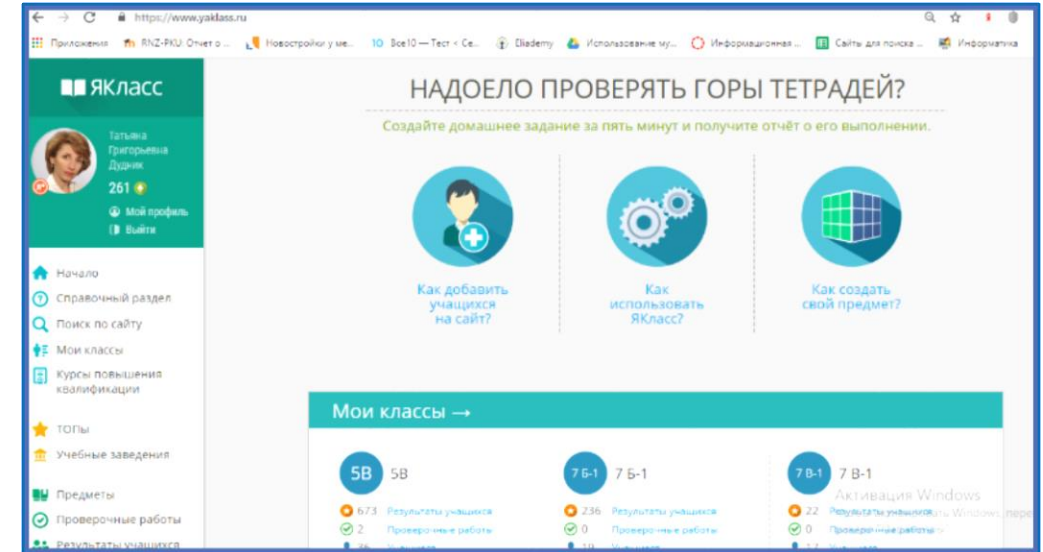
https://www.yaklass.ru

Приложения RNZ-PKU: Отчет о ... Новостройки у ме... Все10 — Тест « Се... Eliademy Использование му... Информационная ... Сайты для поиска ... Информатика

ЯКласс

Татьяна Григорьевна Дудник
261
Мой профиль
Выйти

Начало
Справочный раздел
Поиск по сайту
Мои классы
Курсы повышения квалификации

ТОПы
Учебные заведения

Предметы
Проверочные работы
Результаты учащихся

НАДОЕЛО ПРОВЕРЯТЬ ГОРЫ ТЕТРАДЕЙ?

Создайте домашнее задание за пять минут и получите отчёт о его выполнении.

Как добавить учащихся на сайт?

Как использовать ЯКласс?

Как создать свой предмет?

Мои классы →

5B 5B
673 Результаты учащихся
2 Проверочные работы
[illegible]

7 Б-1 7 Б-1
236 Результаты учащихся
0 Проверочные работы
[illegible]

7 В-1 7 В-1
22 Результаты учащихся
0 Проверочные работы
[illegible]

Активация Windows
Чтобы активировать Windows, пере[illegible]